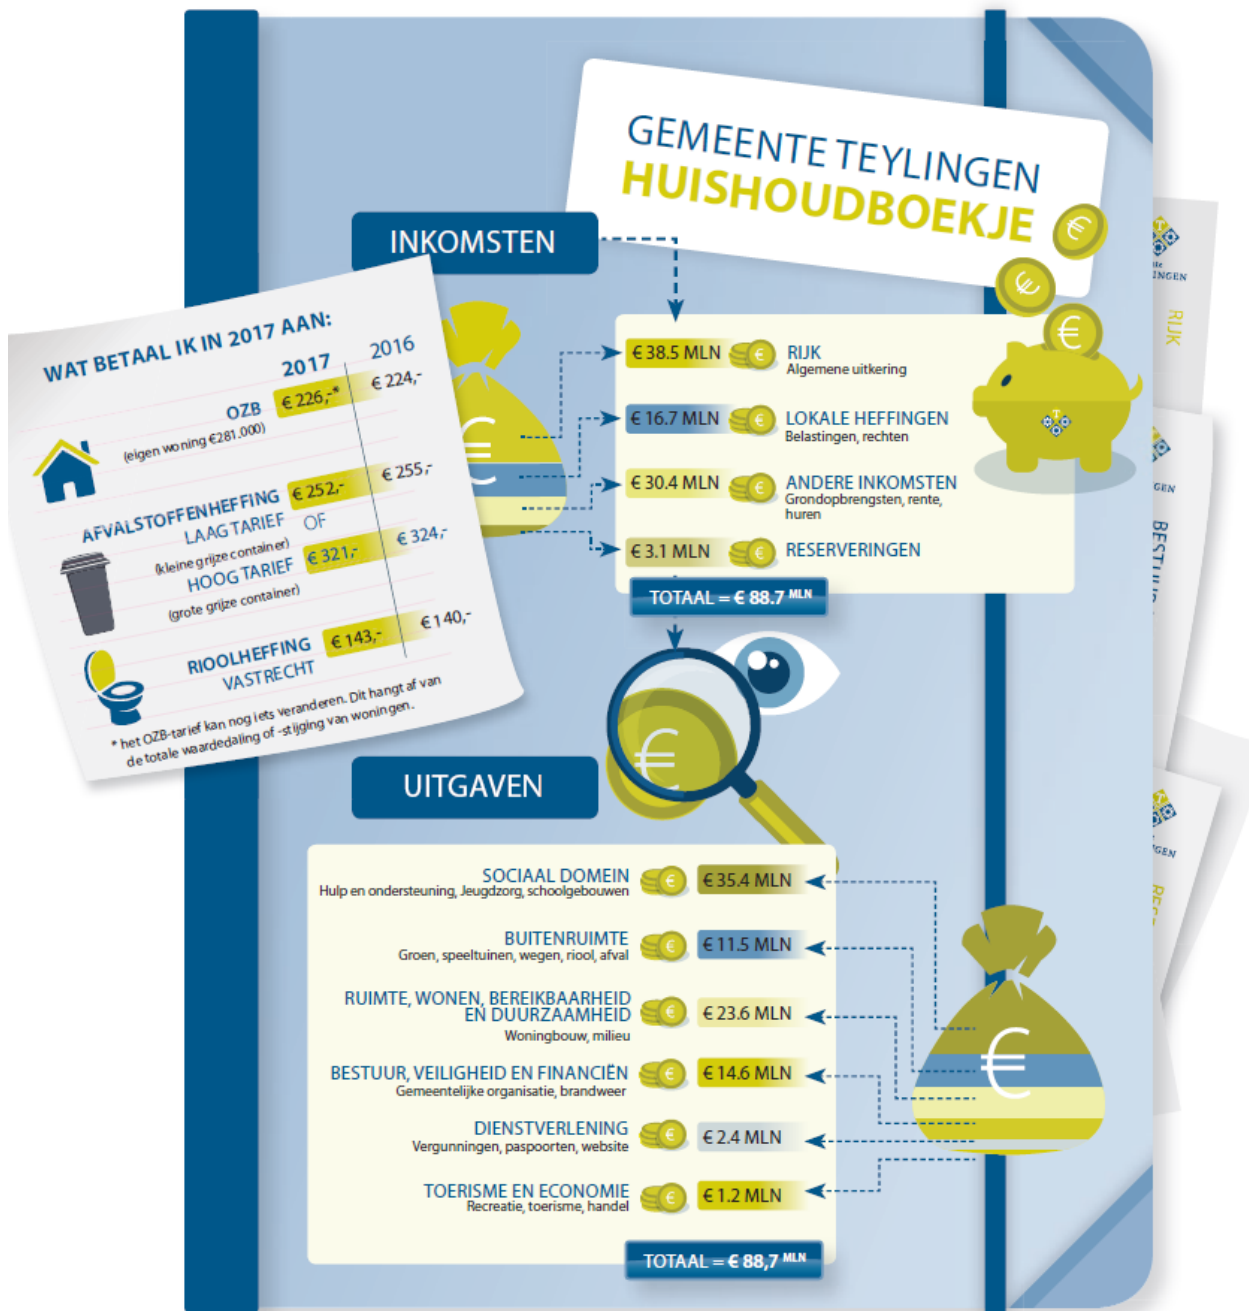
GEMEENTE TEYLINGEN
HUISHOUDBOEKJE

INKOMSTEN

€ 38.5 MLN RIJK
Algemene uitkering

€ 16.7 MLN LOKALE HEFFINGEN
Belastingen, rechten

€ 30.4 MLN ANDERE INKOMSTEN
Grondopbrengsten, rente, huren

€ 3.1 MLN RESERVERINGEN

TOTAAL = € 88.7 MLN

WAT BETAAL IK IN 2017 AAN:

| | 2017 | 2016 |
|---|---|---|
| OZB (eigen woning €281.000) | € 226,-* | € 224,- |
| AFVALSTOFFENHEFFING LAAG TARIEF (kleine grijze container) | € 252,- | € 255,- |
| OF HOOG TARIEF (grote grijze container) | € 321,- | € 324,- |
| RIOOLHEFFING VASTRECHT | € 143,- | € 140,- |

* het OZB-tarief kan nog iets veranderen. Dit hangt af van de totale waardedaling of -stijging van woningen.

UITGAVEN

SOCIAAL DOMEIN
Hulp en ondersteuning, Jeugdzorg, schoolgebouwen € 35.4 MLN

BUITENRUIMTE
Groen, speeltuinen, wegen, riool, afval € 11.5 MLN

RUIMTE, WONEN, BEREIKBAARHEID EN DUURZAAMHEID
Woningbouw, milieu € 23.6 MLN

BESTUUR, VEILIGHEID EN FINANCIËN
Gemeentelijke organisatie, brandweer € 14.6 MLN

DIENSTVERLENING
Vergunningen, paspoorten, website € 2.4 MLN

TOERISME EN ECONOMIE
Recreatie, toerisme, handel € 1.2 MLN

TOTAAL = € 88,7 MLN